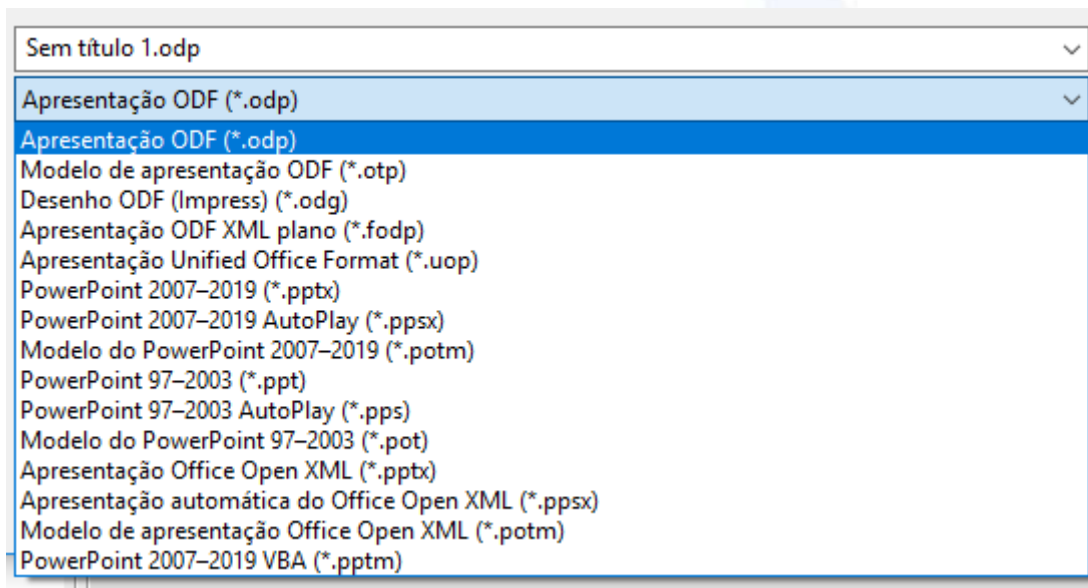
Sem título 1.odp

Apresentação ODF (*.odp)

Apresentação ODF (*.odp)
Modelo de apresentação ODF (*.otp)
Desenho ODF (Impress) (*.odg)
Apresentação ODF XML plano (*.fodp)
Apresentação Unified Office Format (*.uop)
PowerPoint 2007–2019 (*.pptx)
PowerPoint 2007–2019 AutoPlay (*.ppsx)
Modelo do PowerPoint 2007–2019 (*.potm)
PowerPoint 97–2003 (*.ppt)
PowerPoint 97–2003 AutoPlay (*.pps)
Modelo do PowerPoint 97–2003 (*.pot)
Apresentação Office Open XML (*.pptx)
Apresentação automática do Office Open XML (*.ppsx)
Modelo de apresentação Office Open XML (*.potm)
PowerPoint 2007–2019 VBA (*.pptm)